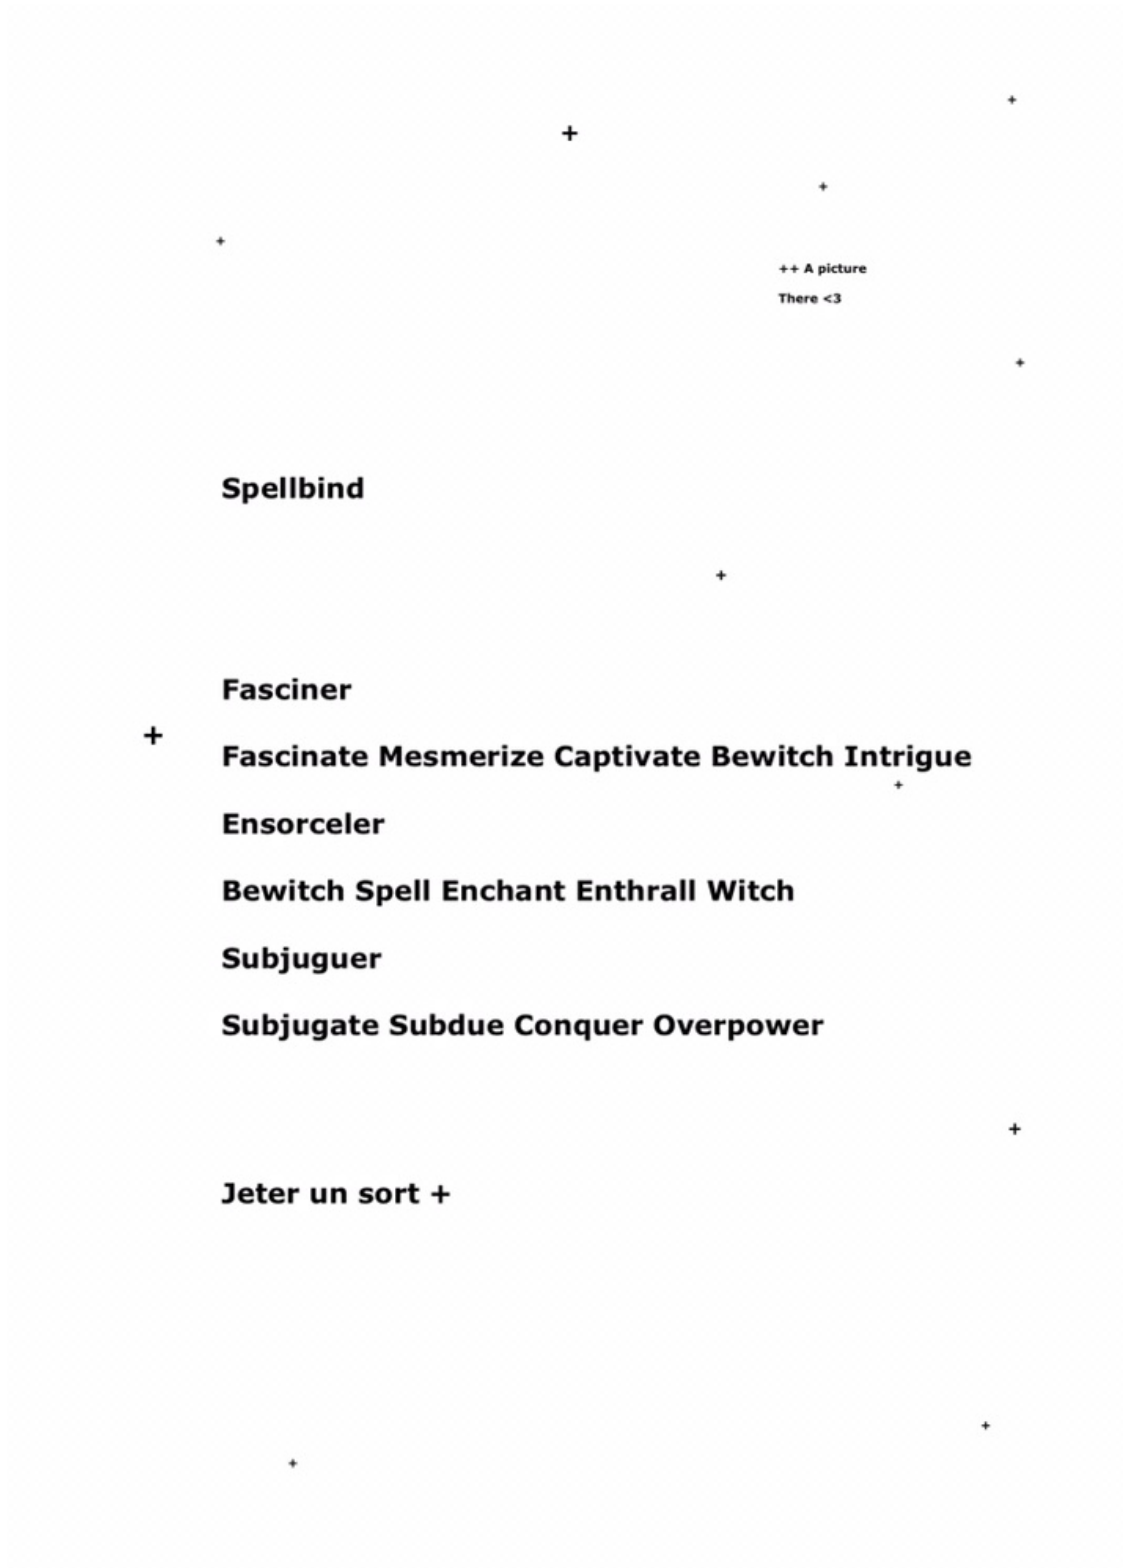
++ A picture
There <3

Spellbind

Fasciner

Fascinate Mesmerize Captivate Bewitch Intrigue

Ensorceler

Bewitch Spell Enchant Enthrall Witch

Subjuguer

Subjugate Subdue Conquer Overpower

Jeter un sort +